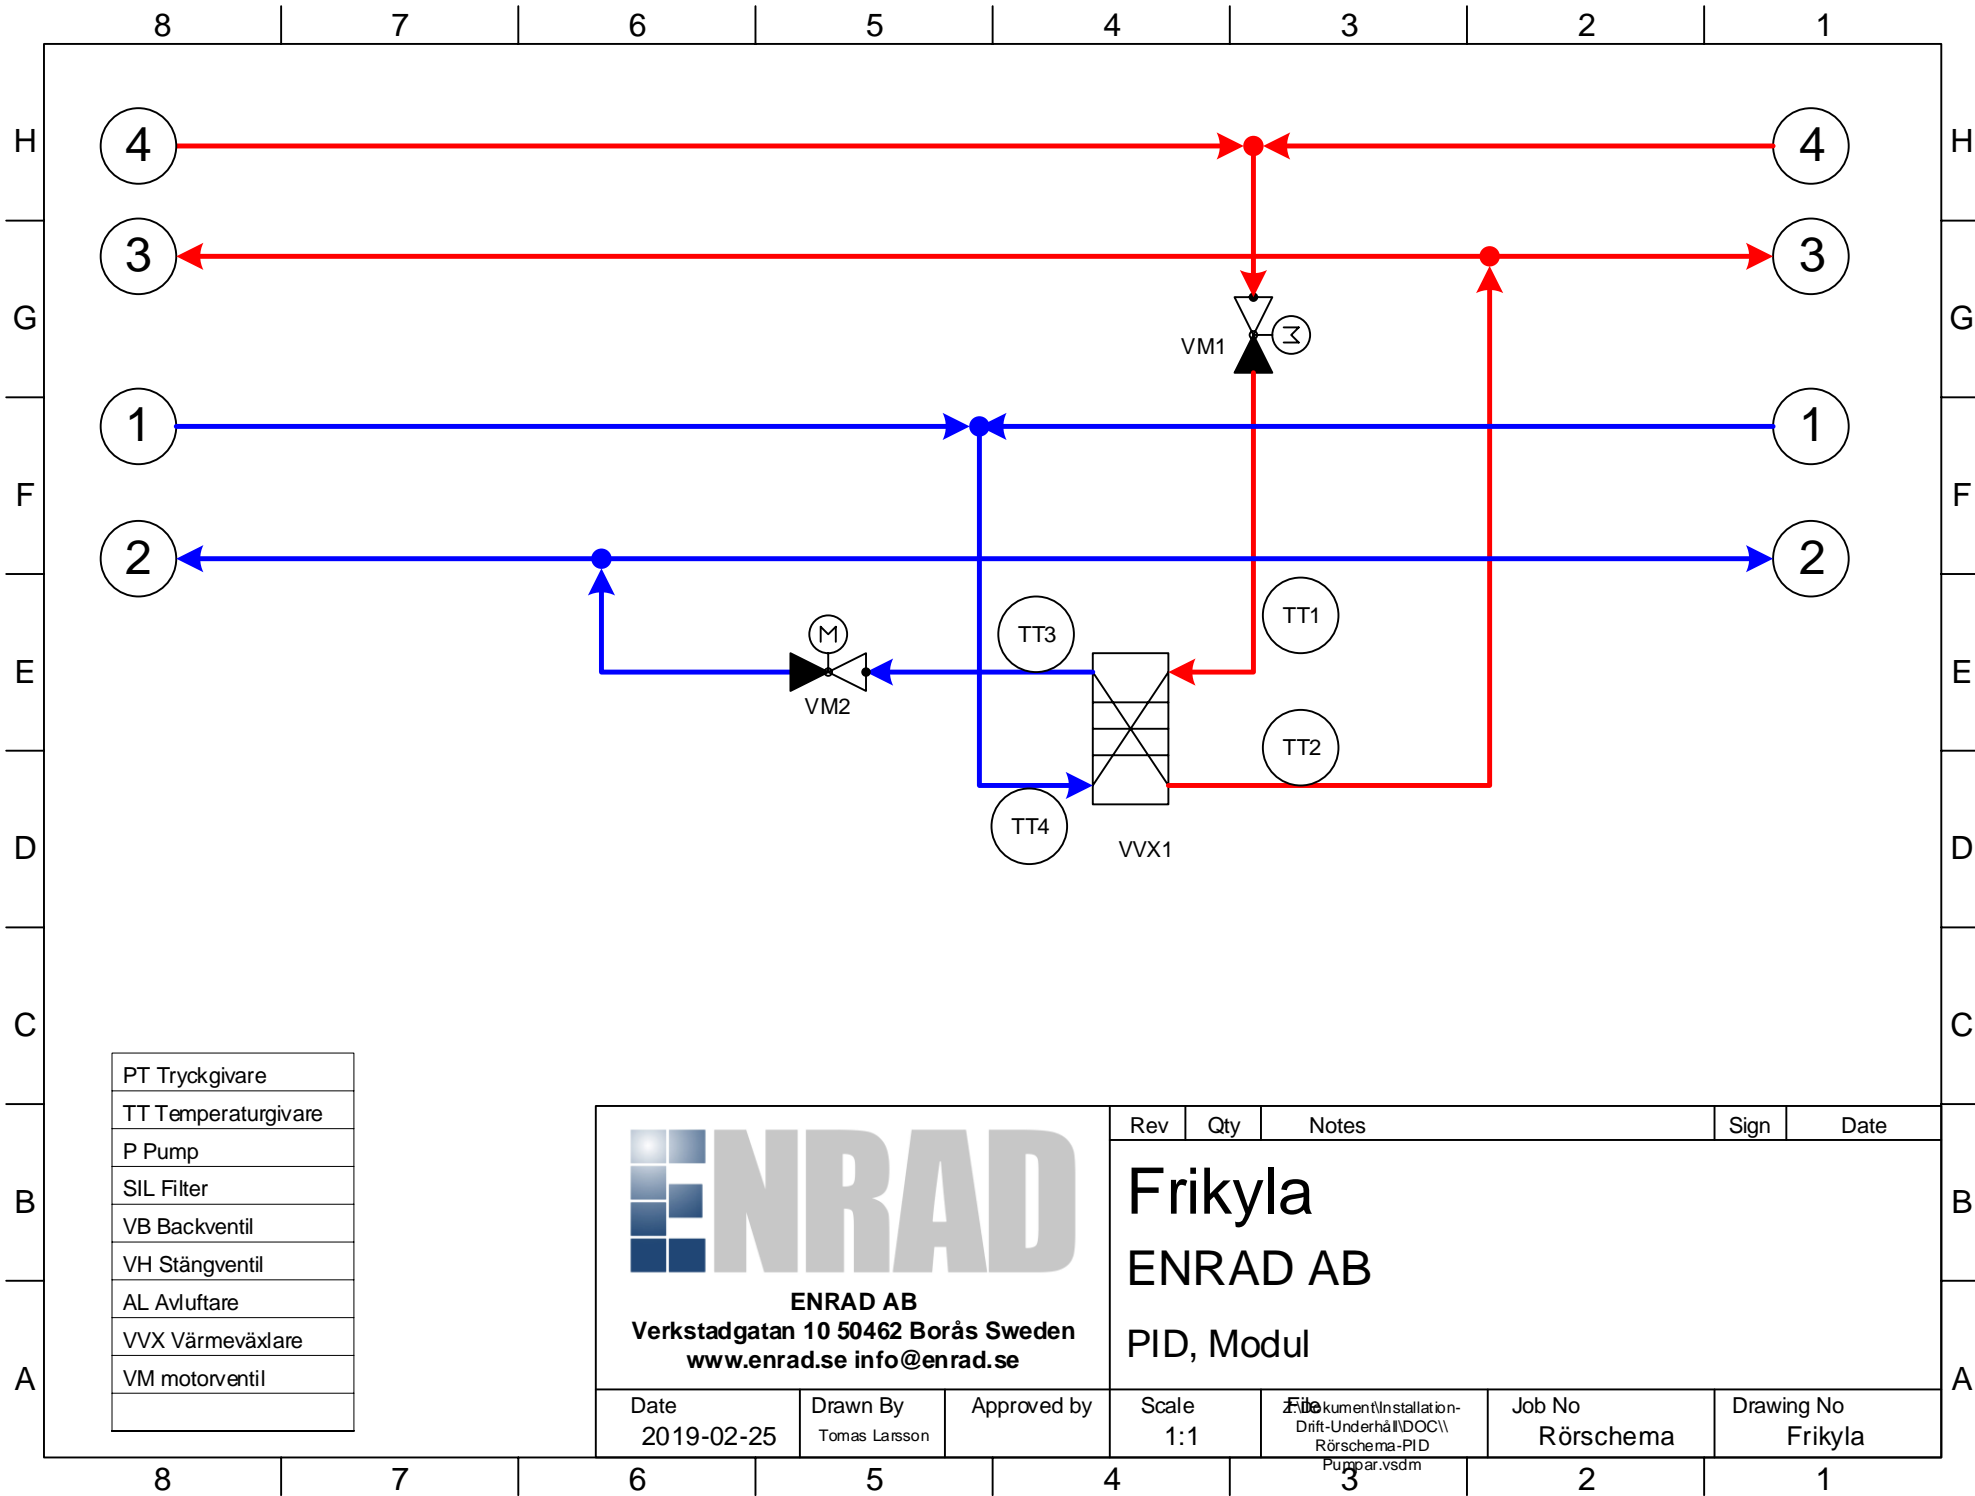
8 7 6 5 4 3 2 1

H
G
F
E
D
C
B
A

4
3
1
2

4
3
1
2

VM1
TT3
TT1
VM2
TT2
TT4
VVX1

H
G
F
E
D
C
B
A

| PT Tryckgivare |
|---|
| TT Temperaturgivare |
| P Pump |
| SIL Filter |
| VB Backventil |
| VH Stängventil |
| AL Avluftare |
| VVX Värmeväxlare |
| VM motorventil |
| |

ENRAD

ENRAD AB
Verkstadgatan 10 50462 Borås Sweden
www.enrad.se info@enrad.se

| Rev | Qty | Notes | Sign | Date |
|---|---|---|---|---|

Frikyla

ENRAD AB

PID, Modul

| Date | Drawn By | Approved by | Scale | File | Job No | Drawing No |
|---|---|---|---|---|---|---|
| 2019-02-25 | Tomas Larsson | | 1:1 | Z:\Dokument\Installation-Drift-Underhåll\DOC\\ Rörschema-PID Pumpar.vsdm | Rörschema | Frikyla |

8 7 6 5 4 3 2 1